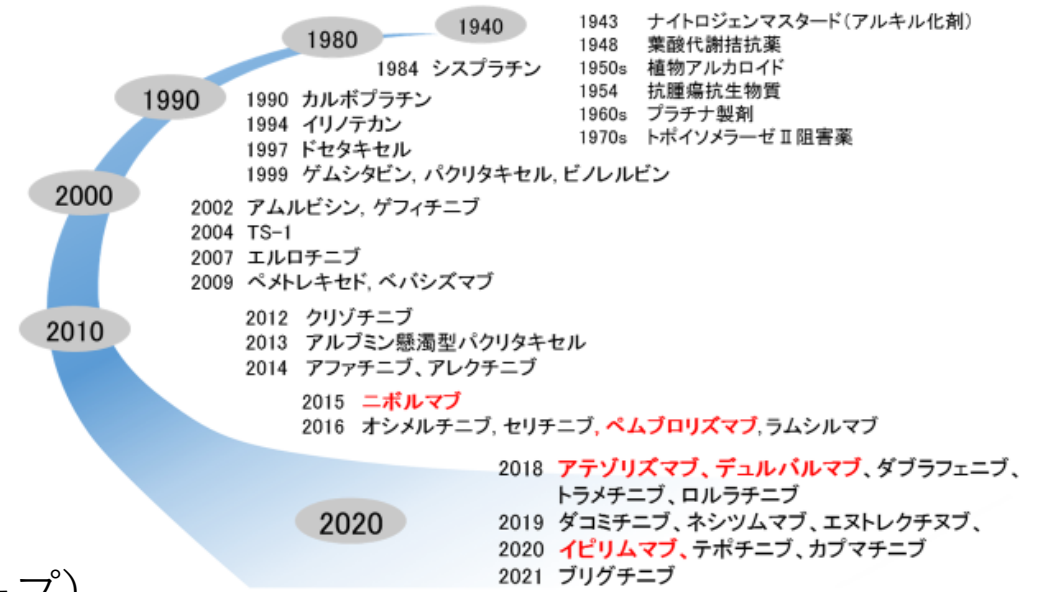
1940

1980

1990

2000

2010

2020

1943 ナイトロジェンマスタード（アルキル化剤）
1948 葉酸代謝拮抗薬
1950s 植物アルカロイド
1954 抗腫瘍抗生物質
1960s プラチナ製剤
1970s トポイソメラーゼⅡ阻害薬

1984 シスプラチン

1990 カルボプラチン
1994 イリノテカン
1997 ドセタキセル
1999 ゲムシタビン, パクリタキセル, ビノレルビン

2002 アムルビシン, ゲフィチニブ
2004 TS-1
2007 エルロチニブ
2009 ペメトレキセド, ベバシズマブ

2012 クリゾチニブ
2013 アルブミン懸濁型パクリタキセル
2014 アファチニブ、アレクチニブ

2015 ニボルマブ
2016 オシメルチニブ, セリチニブ, ペムブロリズマブ, ラムシルマブ

2018 アテゾリズマブ、デュルバルマブ、ダブラフェニブ、トラメチニブ、ロルラチニブ
2019 ダコミチニブ、ネシツムマブ、エヌトレクチヌブ、
2020 イピリムマブ、テポチニブ、カプマチニブ
2021 ブリグチニブ

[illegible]プ）